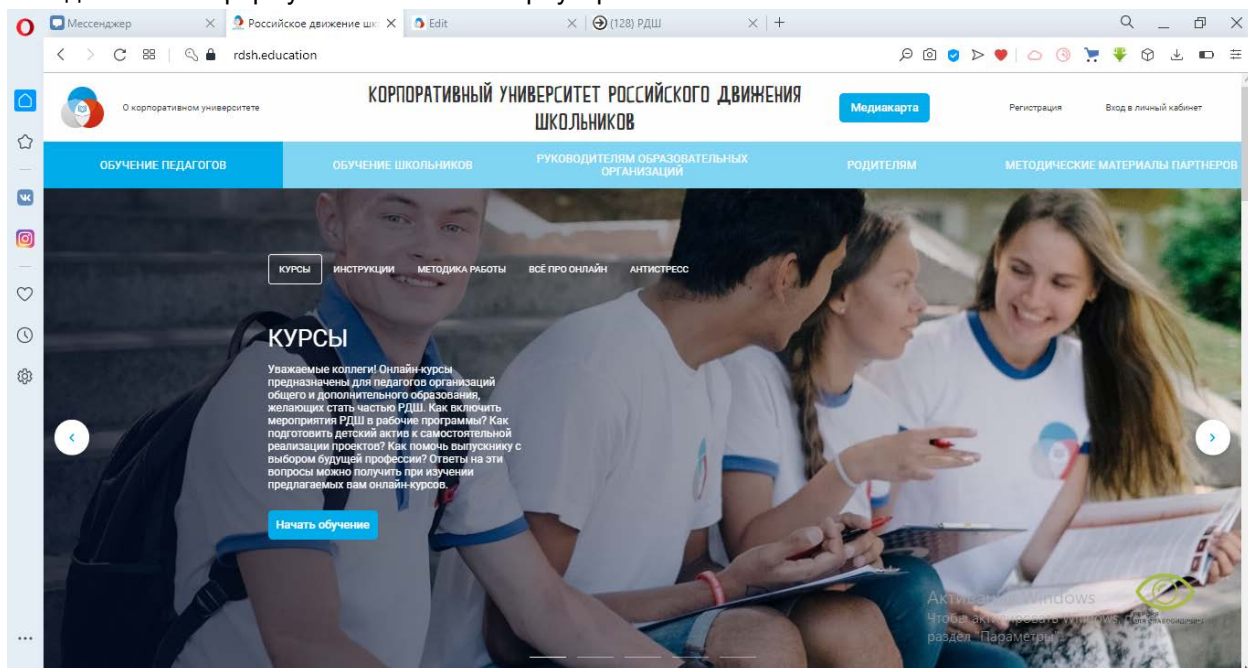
Мессенджер
Российское движение шк
Edit
(128) РДШ
rdsh.education

О корпоративном университете
КОРПОРАТИВНЫЙ УНИВЕРСИТЕТ РОССИЙСКОГО ДВИЖЕНИЯ ШКОЛЬНИКОВ
Медиакарта
Регистрация
Вход в личный кабинет

ОБУЧЕНИЕ ПЕДАГОГОВ
ОБУЧЕНИЕ ШКОЛЬНИКОВ
РУКОВОДИТЕЛЯМ ОБРАЗОВАТЕЛЬНЫХ ОРГАНИЗАЦИЙ
РОДИТЕЛЯМ
МЕТОДИЧЕСКИЕ МАТЕРИАЛЫ ПАРТНЕРОВ

КУРСЫ
ИНСТРУКЦИИ
МЕТОДИКА РАБОТЫ
ВСЁ ПРО ОНЛАЙН
АНТИСТРЕСС

КУРСЫ

Уважаемые коллеги! Онлайн-курсы предназначены для педагогов организаций общего и дополнительного образования, желающих стать частью РДШ. Как включить мероприятия РДШ в рабочие программы? Как подготовить детский актив к самостоятельной реализации проектов? Как помочь выпускнику с выбором будущей профессии? Ответы на эти вопросы можно получить при изучении предлагаемых вам онлайн-курсов.

Начать обучение

Активация Windows
Чтобы активировать Windows, перейдите в раздел "Параметры".